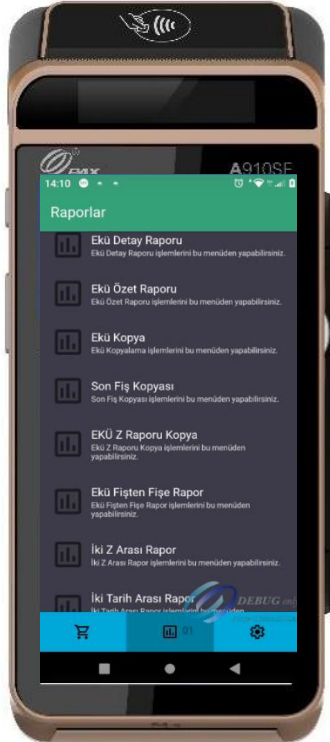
PAX A910SF

14:10

Raporlar

Ekü Detay Raporu
Ekü Detay Raporu işlemlerini bu menüden yapabilirsiniz.

Ekü Özet Raporu
Ekü Özet Raporu işlemlerini bu menüden yapabilirsiniz.

Ekü Kopya
Ekü Kopyalama işlemlerini bu menüden yapabilirsiniz.

Son Fiş Kopyası
Son Fiş Kopyası işlemlerini bu menüden yapabilirsiniz.

EKÜ Z Raporu Kopya
EKÜ Z Raporu Kopya işlemlerini bu menüden yapabilirsiniz.

Ekü Fişten Fişe Rapor
Ekü Fişten Fişe Rapor işlemlerini bu menüden yapabilirsiniz.

İki Z Arası Rapor
İki Z Arası Rapor işlemlerini bu menüden yapabilirsiniz.

İki Tarih Arası Rapor
İki Tarih Arası Rapor işlemlerini bu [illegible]

DEBUG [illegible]